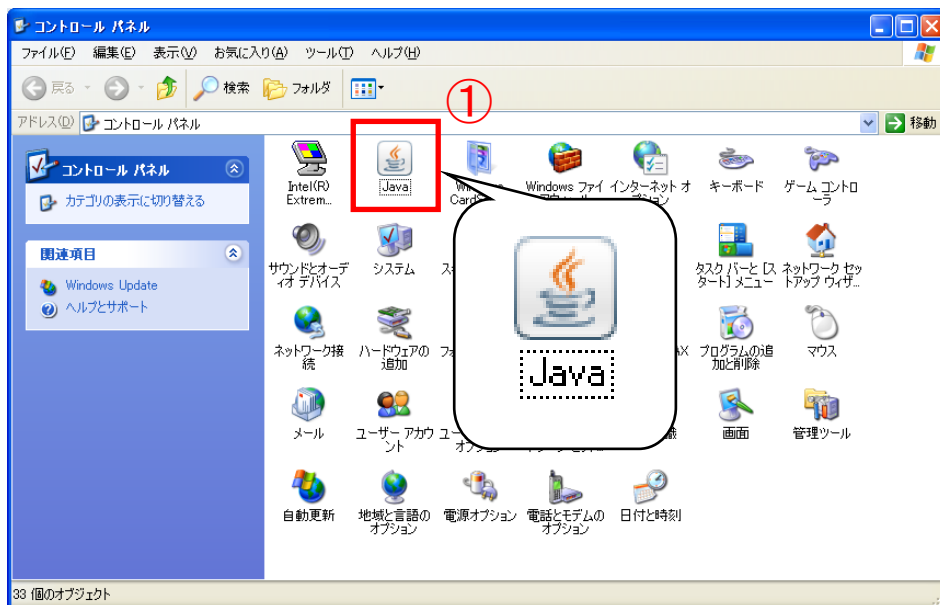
コントロール パネル

ファイル(F) 編集(E) 表示(V) お気に入り(A) ツール(T) ヘルプ(H)

戻る 検索 フォルダ

アドレス(D) コントロール パネル

移動

コントロール パネル

カテゴリの表示に切り替える

関連項目

Windows Update

ヘルプとサポート

①

Intel(R) Extrem...

Java

Windows Card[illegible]

Windows ファイ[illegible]

インターネット オ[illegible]

キーボード

ゲーム コントローラ

サウンドとオーディオ デバイス

システム

ス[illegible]

タスク バーと [スタート] メニュー

ネットワーク セットアップ ウィザ...

ネットワーク接続

ハードウェアの追加

フォ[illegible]

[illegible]X

プログラムの追加と削除

マウス

メール

ユーザー アカウント

ユー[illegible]

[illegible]

画面

管理ツール

自動更新

地域と言語のオプション

電源オプション

電話とモデムのオプション

日付と時刻

Java

33 個のオブジェクト